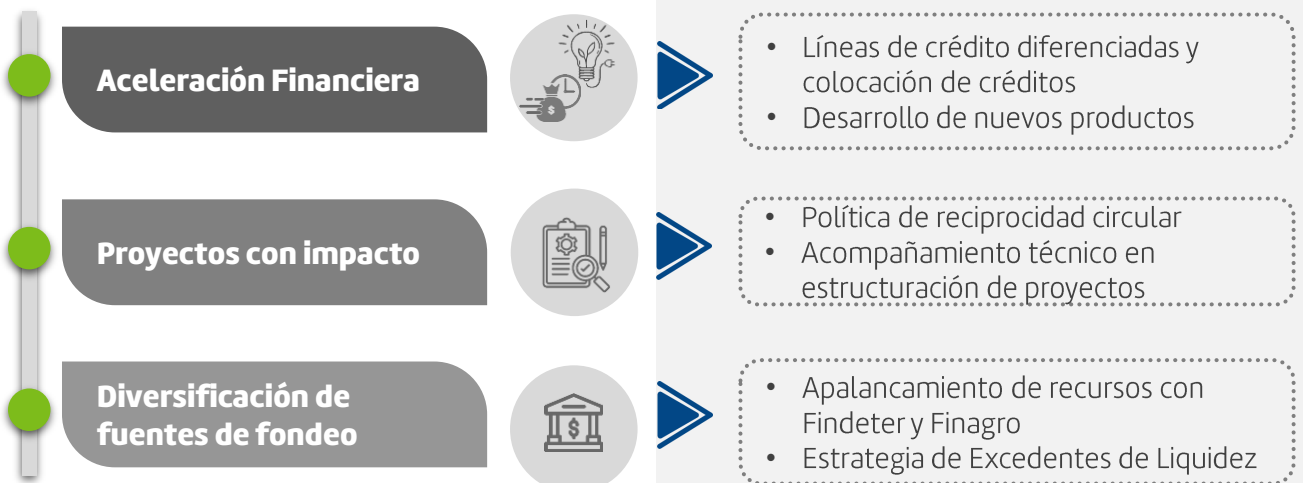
Aceleración Financiera

- Líneas de crédito diferenciadas y colocación de créditos
- Desarrollo de nuevos productos

Proyectos con impacto

- Política de reciprocidad circular
- Acompañamiento técnico en estructuración de proyectos

Diversificación de fuentes de fondeo

- Apalancamiento de recursos con Findeter y Finagro
- Estrategia de Excedentes de Liquidez